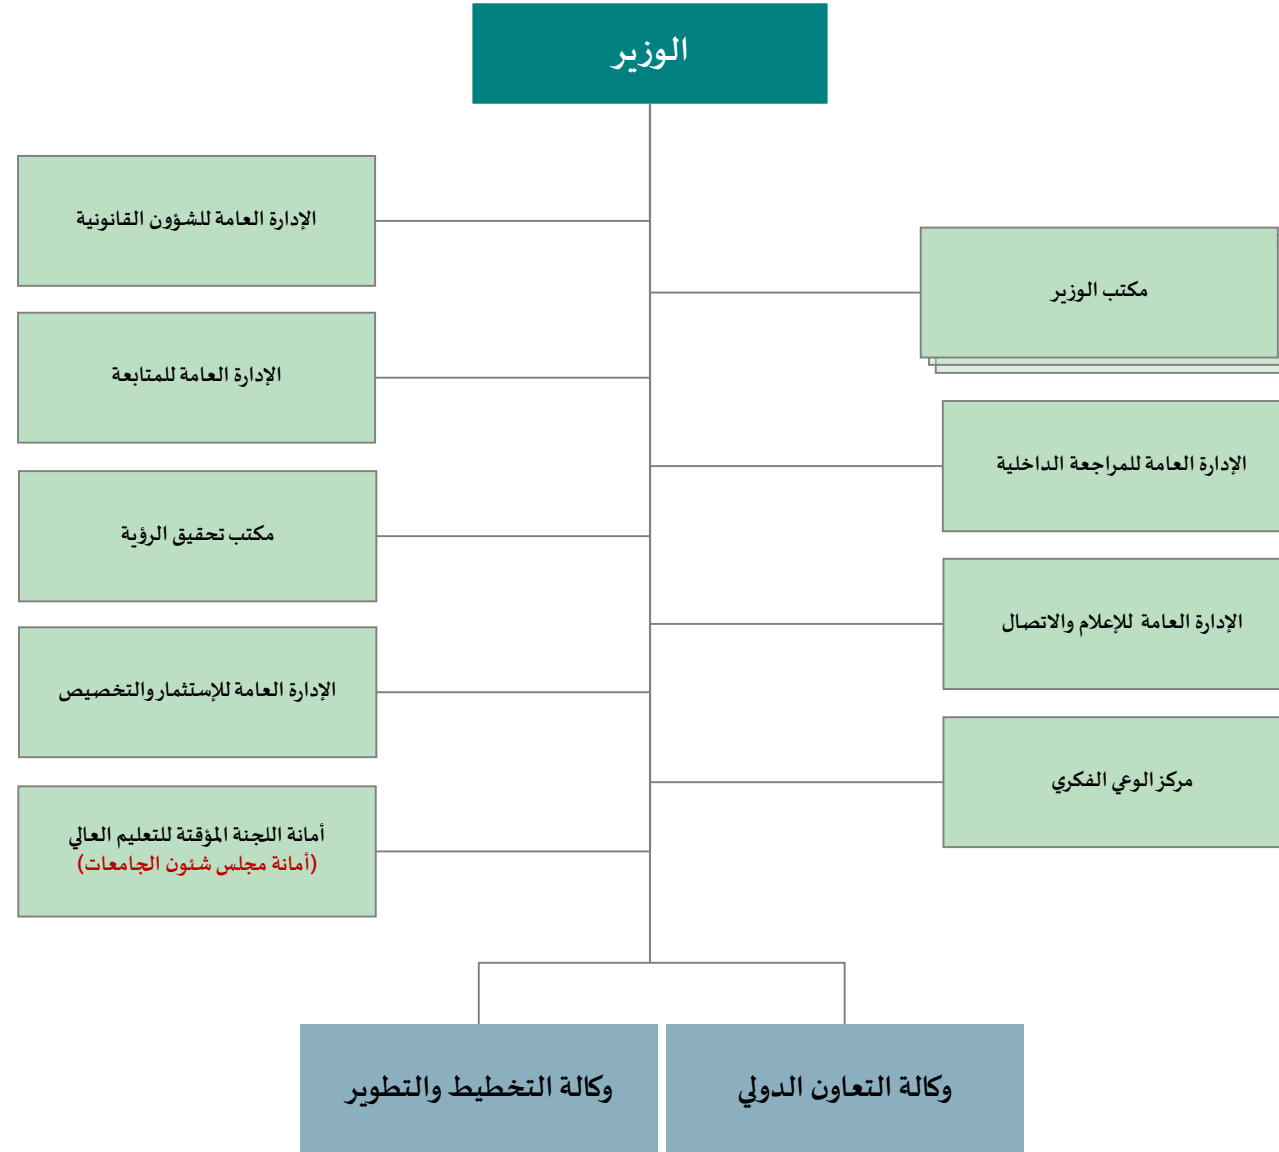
الوزير

مكتب الوزير

الإدارة العامة للشؤون القانونية

الإدارة العامة للمراجعة الداخلية

الإدارة العامة للمتابعة

مكتب تحقيق الرؤية

الإدارة العامة للإعلام والاتصال

الإدارة العامة للإستثمار والتخصيص

مركز الوعي الفكري

أمانة اللجنة المؤقتة للتعليم العالي
(أمانة مجلس شئون الجامعات)

وكالة التخطيط والتطوير

وكالة التعاون الدولي